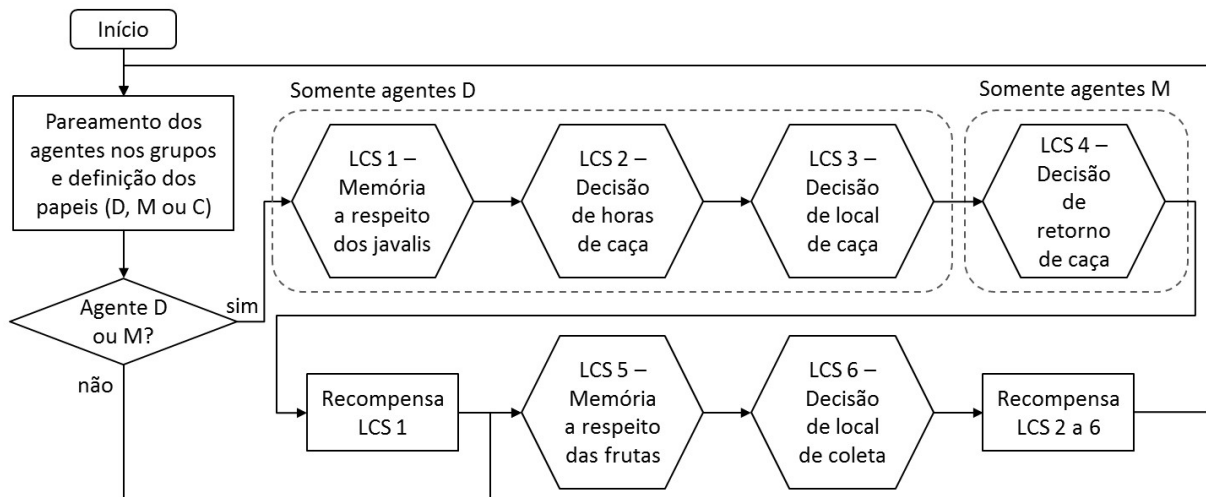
Início

Pareamento dos agentes nos grupos e definição dos papeis (D, M ou C)

Agente D ou M?

sim

não

Somente agentes D

LCS 1 – Memória a respeito dos javalis

LCS 2 – Decisão de horas de caça

LCS 3 – Decisão de local de caça

Somente agentes M

LCS 4 – Decisão de retorno de caça

Recompensa LCS 1

LCS 5 – Memória a respeito das frutas

LCS 6 – Decisão de local de coleta

Recompensa LCS 2 a 6